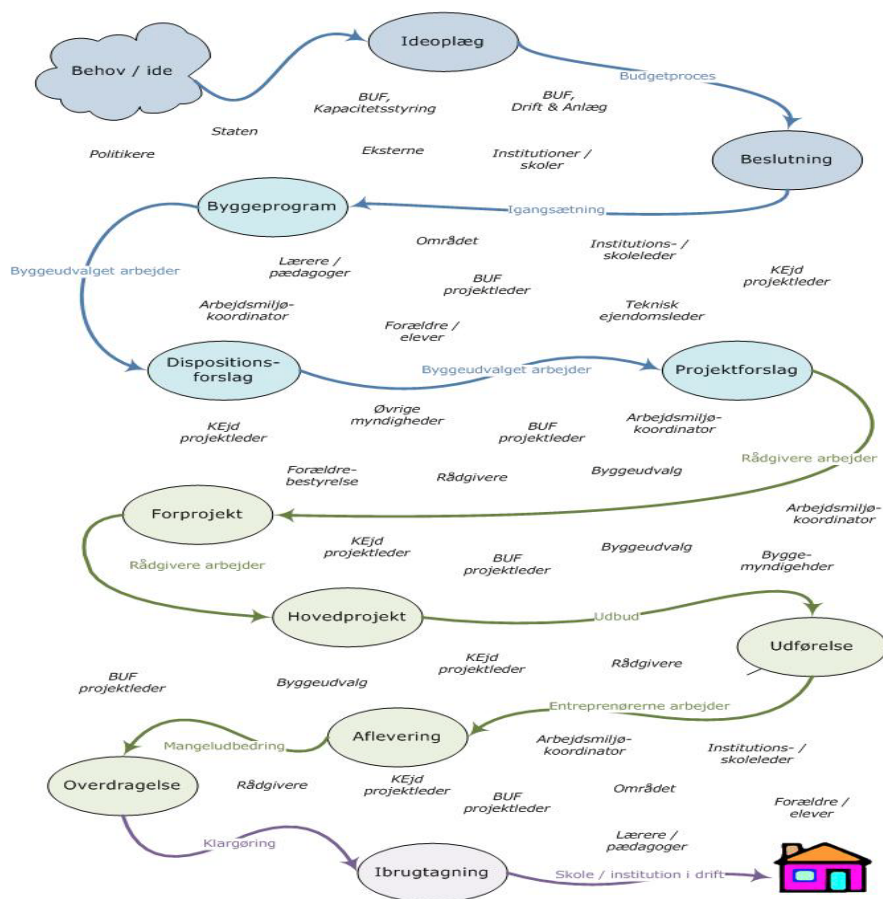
Behov / ide

Ideoplæg

Budgetproces

BUF, Kapacitetsstyring

BUF, Drift & Anlæg

Staten

Politikere

Eksterne

Institutioner / skoler

Beslutning

Byggeprogram

Igangsætning

Byggeudvalget arbejder

Området

Lærere / pædagoger

Institutions- / skoleleder

KEjd projektleder

BUF projektleder

Arbejdsmiljø-koordinator

Teknisk ejendomsleder

Forældre / elever

Dispositions-forslag

Byggeudvalget arbejder

Projektforslag

KEjd projektleder

Øvrige myndigheder

BUF projektleder

Arbejdsmiljø-koordinator

Rådgivere arbejder

Forældre-bestyrelse

Rådgivere

Byggeudvalg

Forprojekt

Arbejdsmiljø-koordinator

KEjd projektleder

Byggeudvalg

Rådgivere arbejder

BUF projektleder

Bygge-myndigehder

Hovedprojekt

Udbud

Udførelse

BUF projektleder

KEjd projektleder

Rådgivere

Byggeudvalg

Entreprenørerne arbejder

Mangeludbedring

Aflevering

Arbejdsmiljø-koordinator

Institutions- / skoleleder

Overdragelse

Rådgivere

KEjd projektleder

Området

BUF projektleder

Forældre / elever

Lærere / pædagoger

Klargøring

Ibrugtagning

Skole / institution i drift